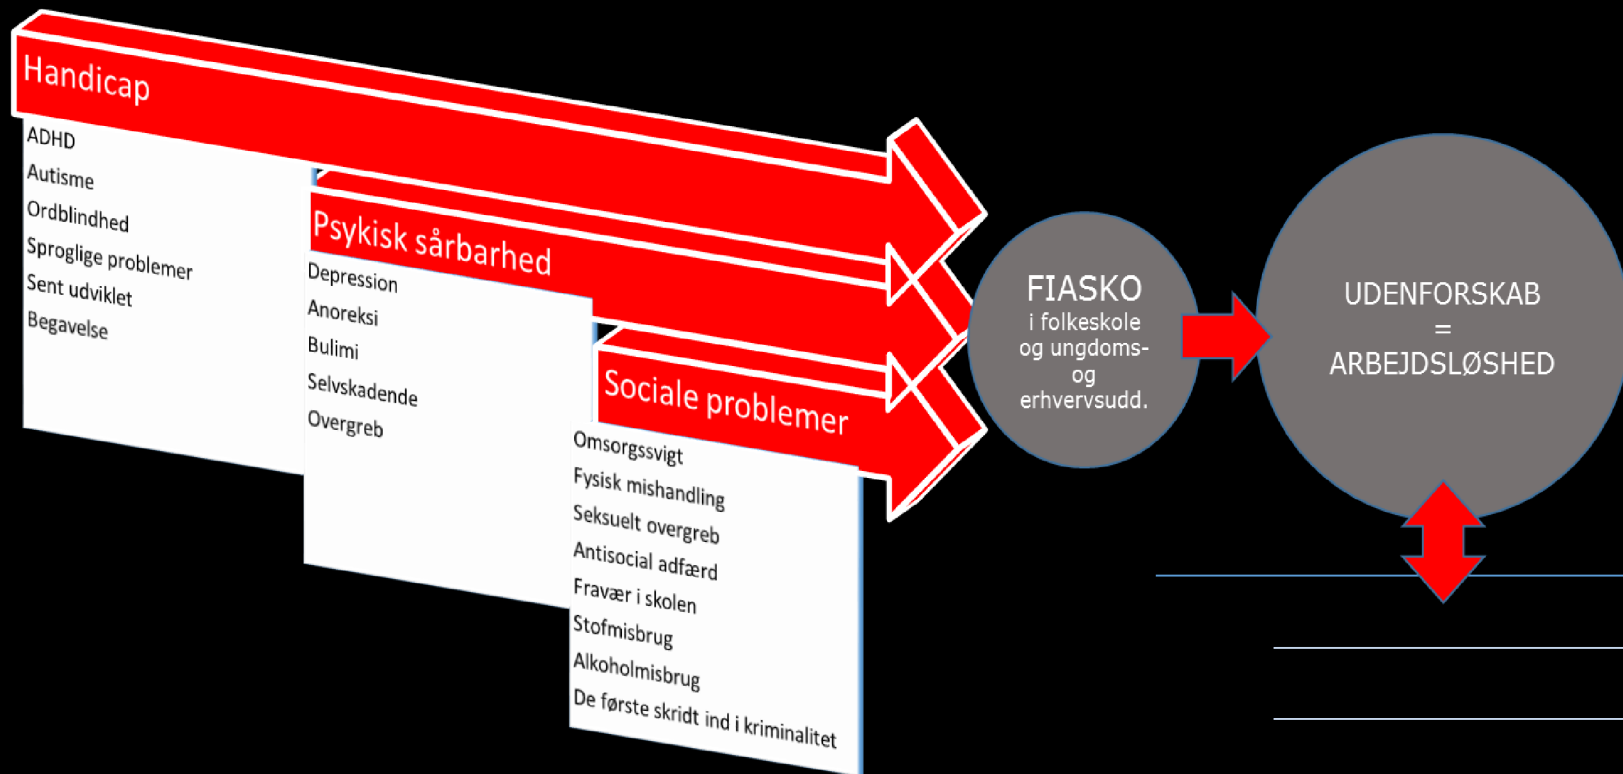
Handicap

ADHD
Autisme
Ordblindhed
Sproglige problemer
Sent udviklet
Begavelse

Psykisk sårbarhed

Depression
Anoreksi
Bulimi
Selvskadende
Overgreb

Sociale problemer

Omsorgssvigt
Fysisk mishandling
Seksuelt overgreb
Antisocial adfærd
Fravær i skolen
Stofmisbrug
Alkoholmisbrug
De første skridt ind i kriminalitet

FIASKO
i folkeskole og ungdoms- og erhvervsudd.

UDENFORSKAB
=
ARBEJDSLØSHED